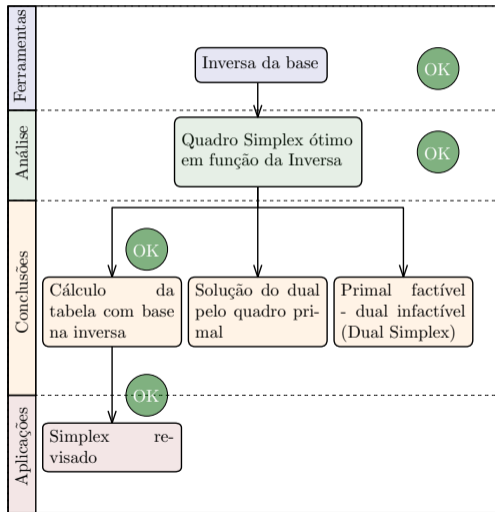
Ferramentas

Inversa da base

OK

Análise

Quadro Simplex ótimo em função da Inversa

OK

Conclusões

OK

Cálculo da tabela com base na inversa

Solução do dual pelo quadro primal

Primal factível - dual infactível (Dual Simplex)

Aplicações

OK

Simplex revisado